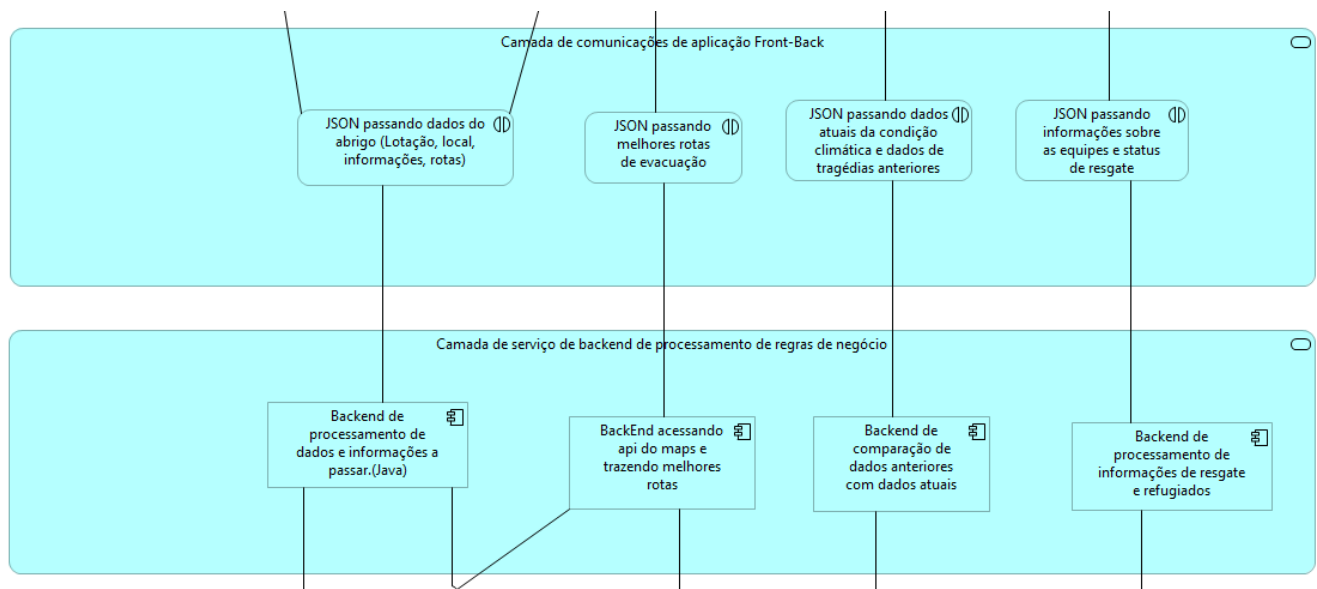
Camada de comunicações de aplicação Front-Back

JSON passando dados do abrigo (Lotação, local, informações, rotas)

JSON passando melhores rotas de evacuação

JSON passando dados atuais da condição climática e dados de tragédias anteriores

JSON passando informações sobre as equipes e status de resgate

Camada de serviço de backend de processamento de regras de negócio

Backend de processamento de dados e informações a passar.(Java)

BackEnd acessando api do maps e trazendo melhores rotas

Backend de comparação de dados anteriores com dados atuais

Backend de processamento de informações de resgate e refugiados